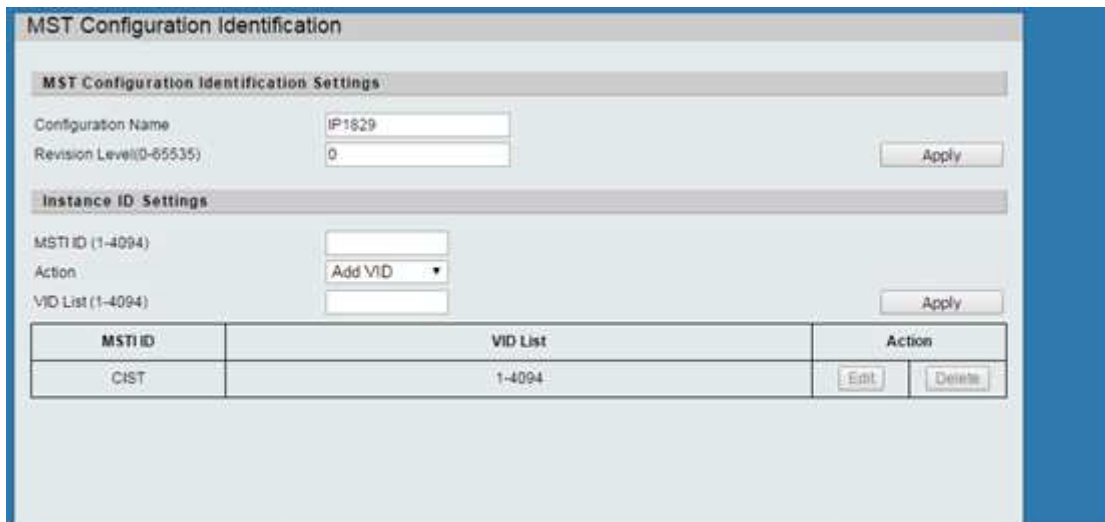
MST Configuration Identification

MST Configuration Identification Settings

Configuration Name IP1829

Revision Level(0-65535) 0

Apply

Instance ID Settings

MSTI ID (1-4094)

Action Add VID

VID List (1-4094)

Apply

| MSTI ID | VID List | Action | |
|---|---|---|---|
| CIST | 1-4094 | Edit | Delete |